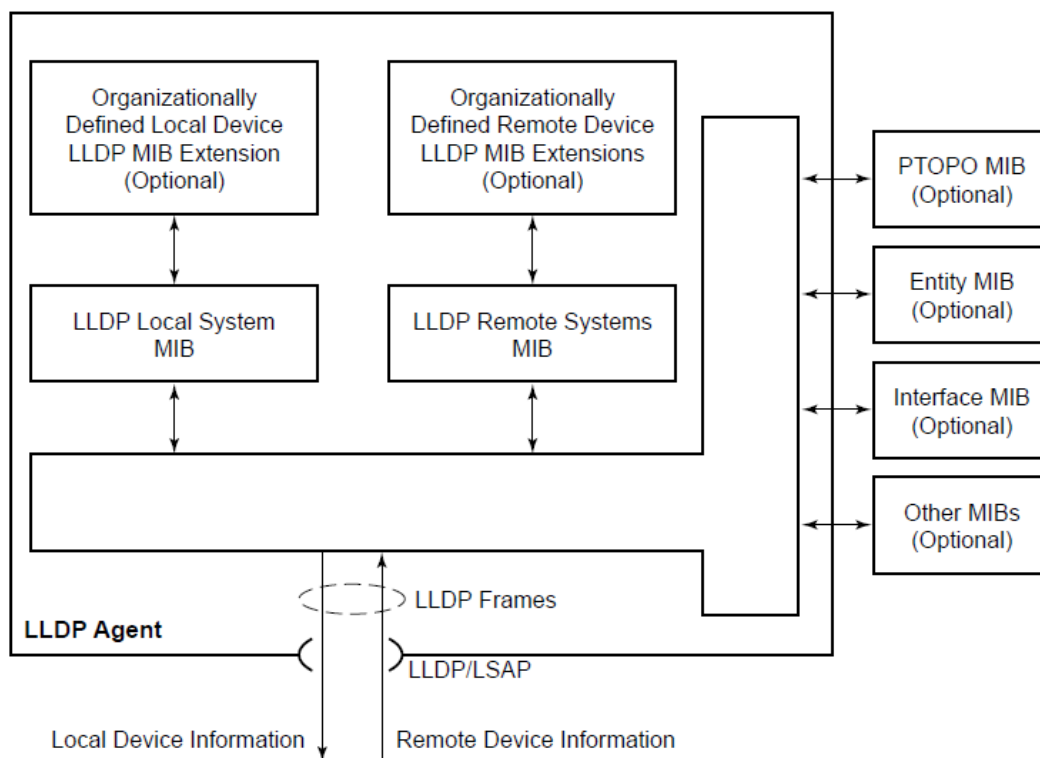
Organizationally Defined Local Device LLDP MIB Extension (Optional)

Organizationally Defined Remote Device LLDP MIB Extensions (Optional)

LLDP Local System MIB

LLDP Remote Systems MIB

PTOPO MIB (Optional)

Entity MIB (Optional)

Interface MIB (Optional)

Other MIBs (Optional)

LLDP Frames

LLDP Agent

LLDP/LSAP

Local Device Information

Remote Device Information